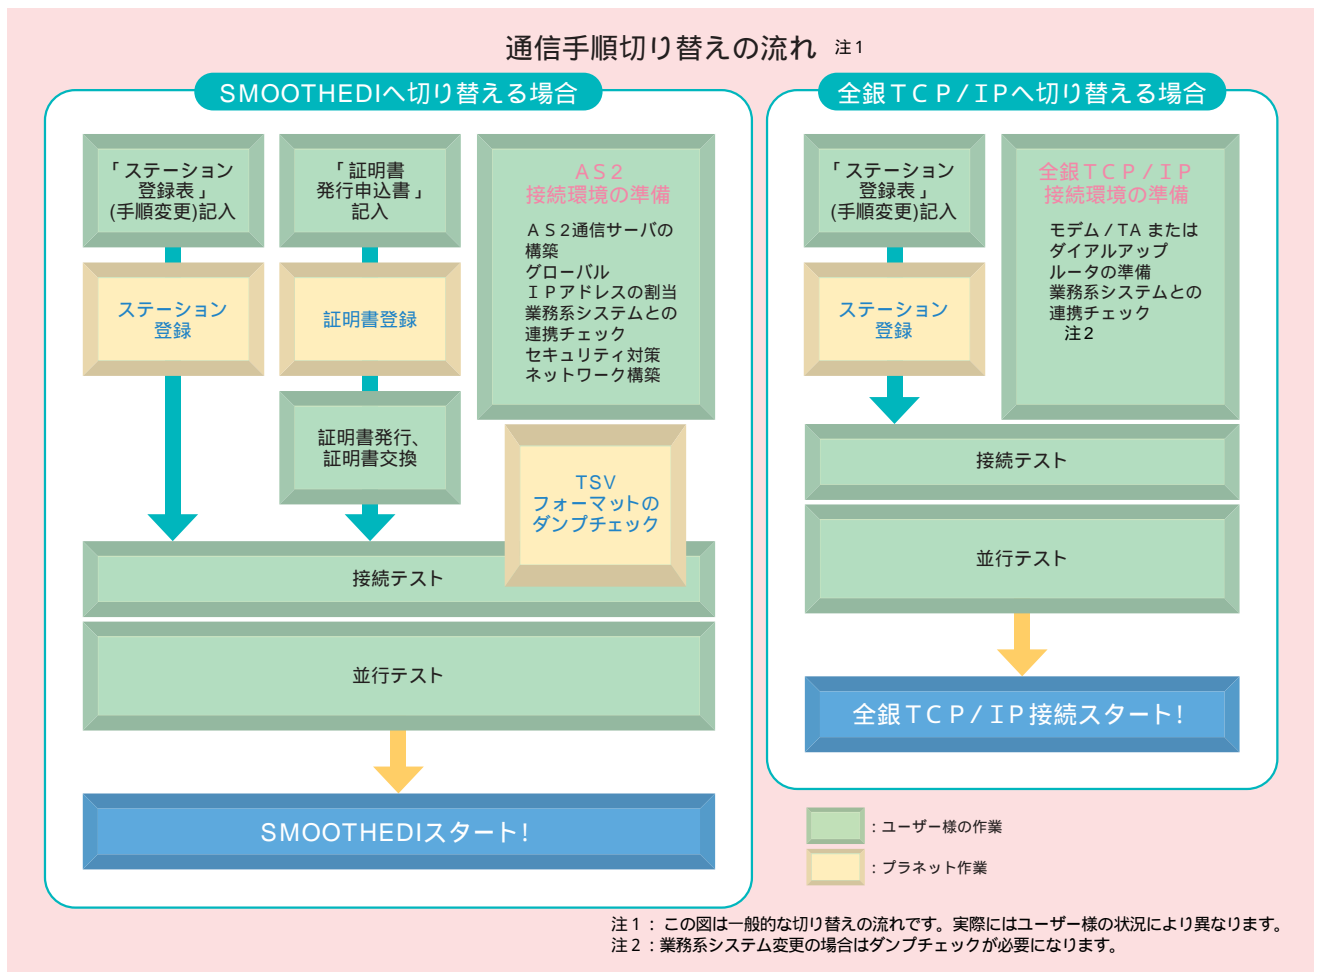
通信手順切り替えの流れ 注1

SMOOTHEDIへ切り替える場合

「ステーション登録表」(手順変更)記入

ステーション登録

「証明書発行申込書」記入

証明書登録

証明書発行、証明書交換

AS2接続環境の準備

AS2通信サーバの構築
グローバルIPアドレスの割当
業務系システムとの連携チェック
セキュリティ対策
ネットワーク構築

TSVフォーマットのダンプチェック

接続テスト

並行テスト

SMOOTHEDIスタート!

全銀TCP/IPへ切り替える場合

「ステーション登録表」(手順変更)記入

ステーション登録

全銀TCP/IP接続環境の準備

モデム/TA またはダイアルアップルータの準備
業務系システムとの連携チェック
注2

接続テスト

並行テスト

全銀TCP/IP接続スタート!

:ユーザー様の作業
:プラネット作業

注1: この図は一般的な切り替えの流れです。実際にはユーザー様の状況により異なります。
注2:業務系システム変更の場合はダンプチェックが必要になります。